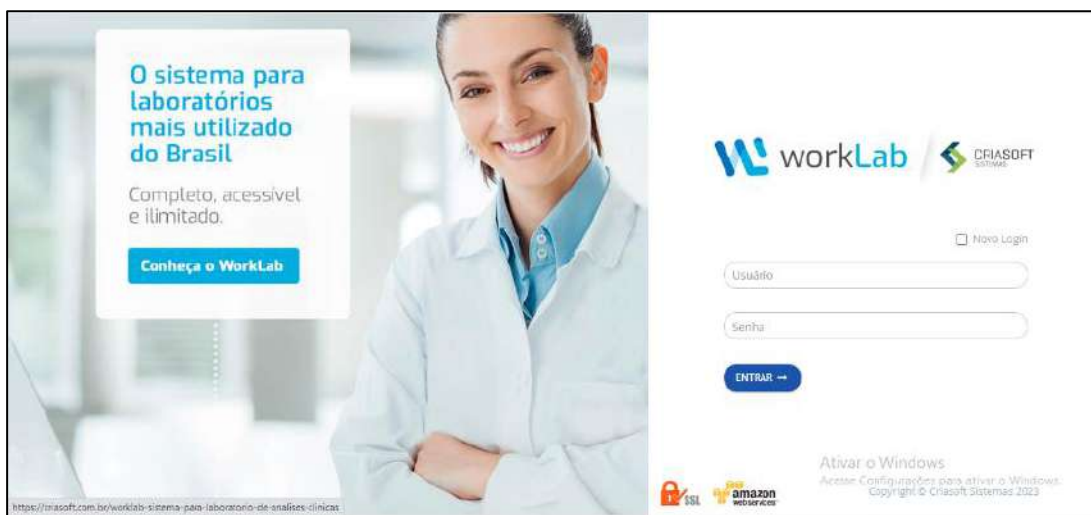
O sistema para laboratórios mais utilizado do Brasil

Completo, acessível e ilimitado.

Conheça o WorkLab

workLab

CRIASOFT SISTEMAS

Novo Login

Usuário

Senha

ENTRAR →

Ativar o Windows

Acesse Configurações para ativar o Windows.

Copyright © Criasoft Sistemas 2023

SSL

amazon web services

https://criasoft.com.br/worklab-sistema-para-laboratorio-de-analises-clinicas